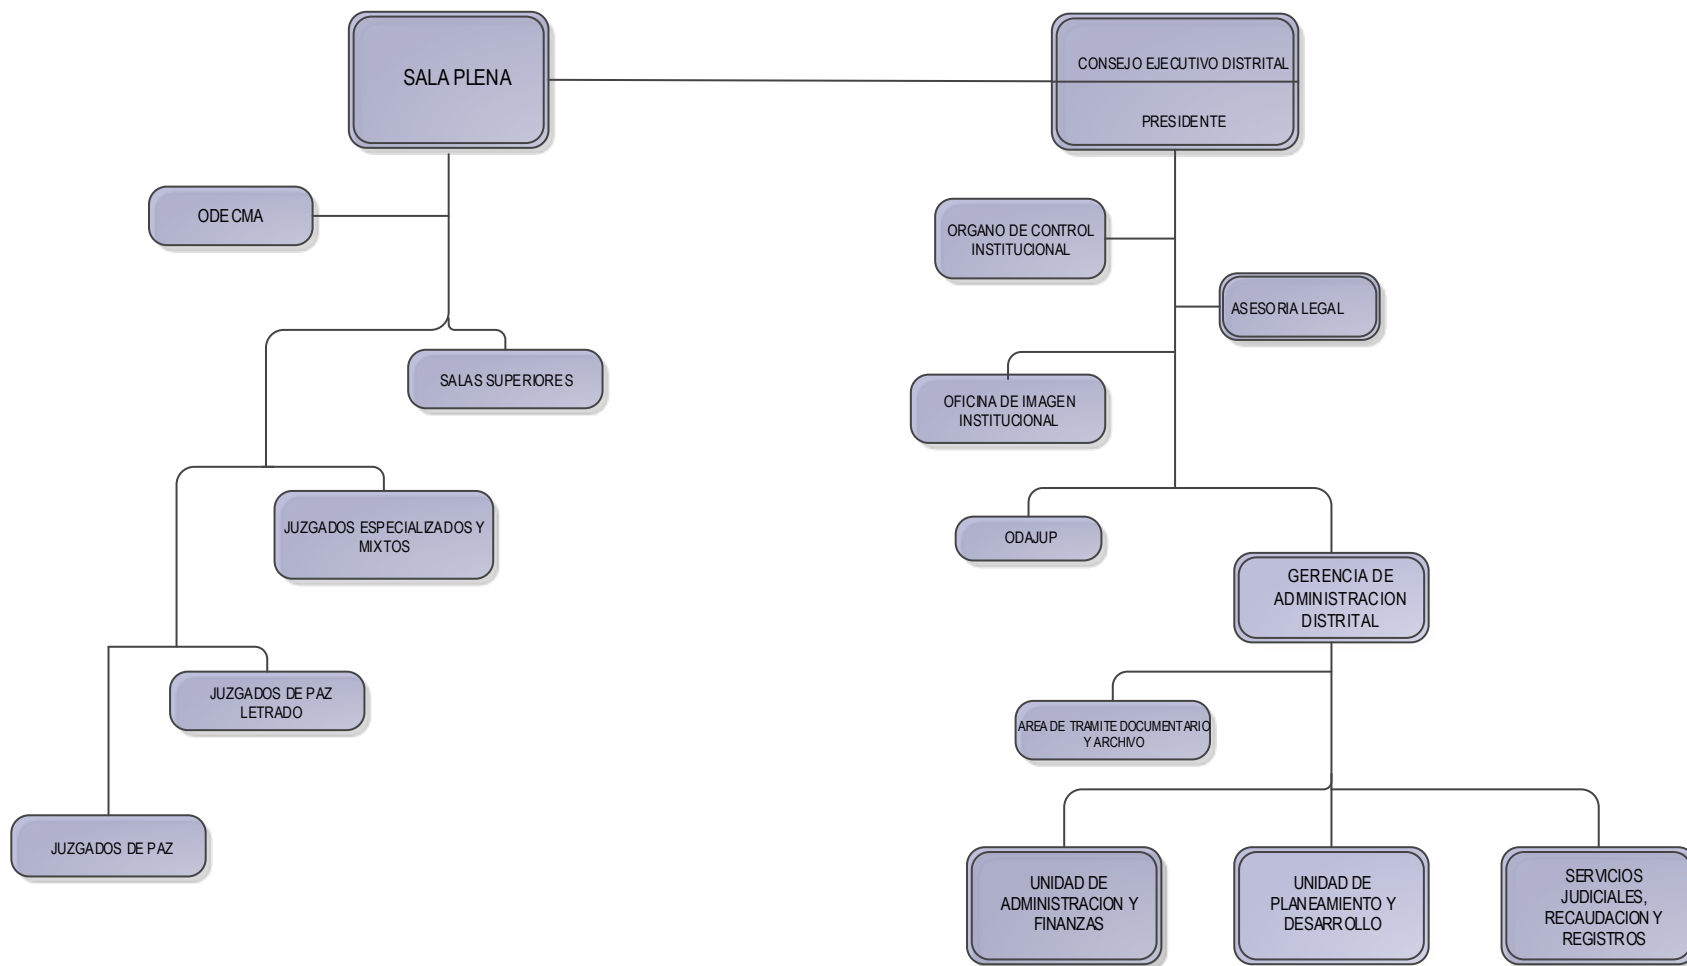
SALA PLENA

CONSEJO EJECUTIVO DISTRITAL

PRESIDENTE

ODECMA

ORGANO DE CONTROL INSTITUCIONAL

ASESORIA LEGAL

SALAS SUPERIORES

OFICINA DE IMAGEN INSTITUCIONAL

JUZGADOS ESPECIALIZADOS Y MIXTOS

ODAJUP

GERENCIA DE ADMINISTRACION DISTRITAL

JUZGADOS DE PAZ LETRADO

AREA DE TRAMITE DOCUMENTARIO Y ARCHIVO

JUZGADOS DE PAZ

UNIDAD DE ADMINISTRACION Y FINANZAS

UNIDAD DE PLANEAMIENTO Y DESARROLLO

SERVICIOS JUDICIALES, RECAUDACION Y REGISTROS